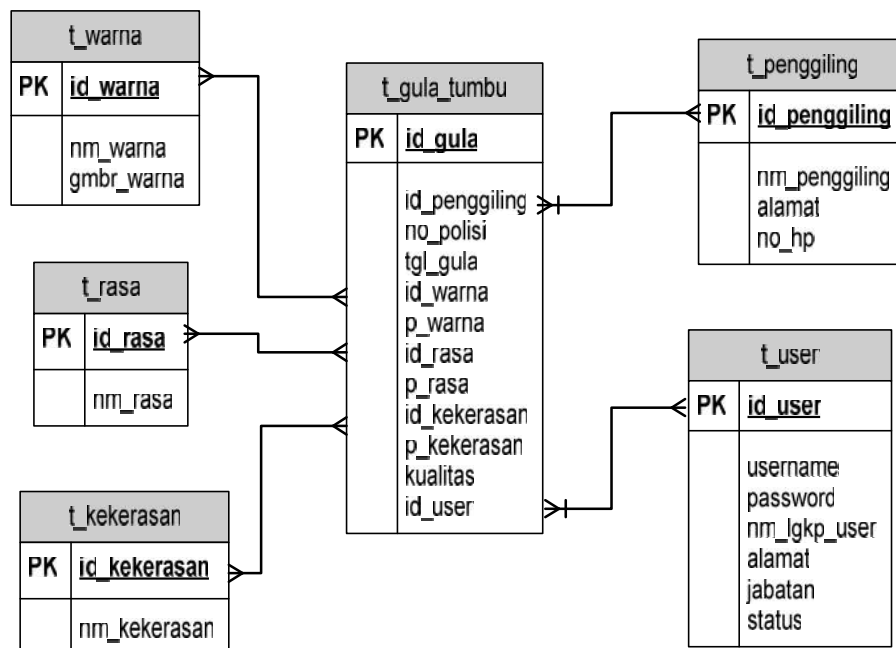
t_warna

PK id_warna

nm_warna
gmbr_warna

t_gula_tumbu

PK id_gula

id_penggiling
no_polisi
tgl_gula
id_warna
p_warna
id_rasa
p_rasa
id_kekerasan
p_kekerasan
kualitas
id_user

t_penggiling

PK id_penggiling

nm_penggiling
alamat
no_hp

t_rasa

PK id_rasa

nm_rasa

t_user

PK id_user

username
password
nm_lgkp_user
alamat
jabatan
status

t_kekerasan

PK id_kekerasan

nm_kekerasan